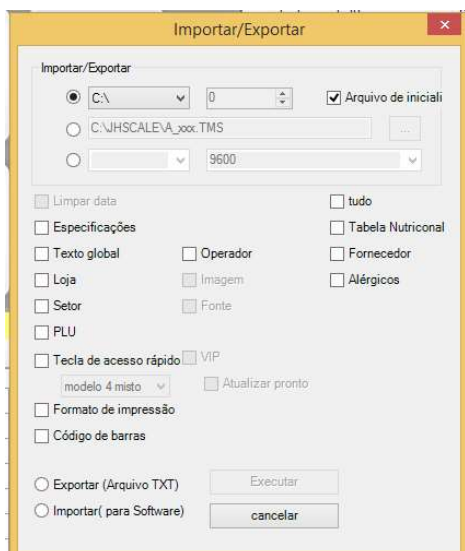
Importar/Exportar

Importar/Exportar

C:\ 0 Arquivo de iniciali

C:\JHSCALE\A_xxx.TMS ...

9600

Limpar data

tudo

Especificações

Tabela Nutriconal

Texto global

Operador

Fornecedor

Loja

Imagem

Alérgicos

Setor

Fonte

PLU

Tecla de acesso rápido

VIP

modelo 4 misto

Atualizar pronto

Formato de impressão

Código de barras

Exportar (Arquivo TXT)

Executar

Importar( para Software)

cancelar